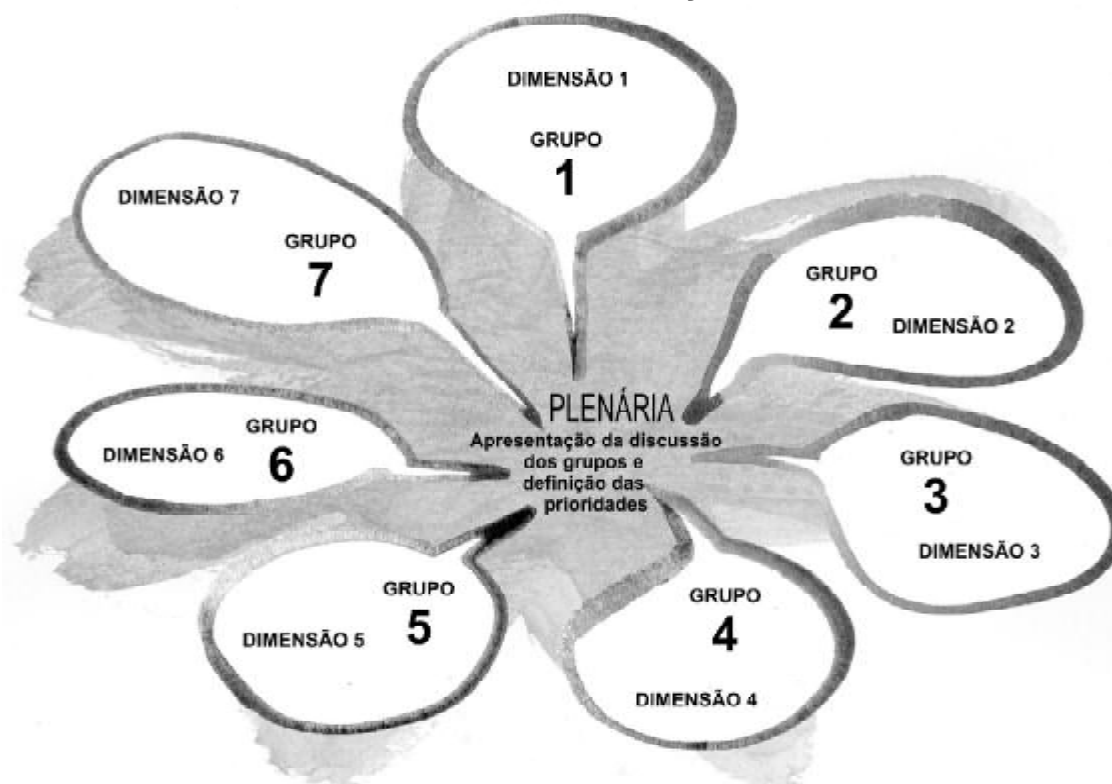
DIMENSÃO 1

GRUPO
1

DIMENSÃO 7

GRUPO
7

GRUPO
2
DIMENSÃO 2

PLENÁRIA
Apresentação da discussão dos grupos e definição das prioridades

GRUPO
6
DIMENSÃO 6

GRUPO
3
DIMENSÃO 3

GRUPO
5
DIMENSÃO 5

GRUPO
4
DIMENSÃO 4